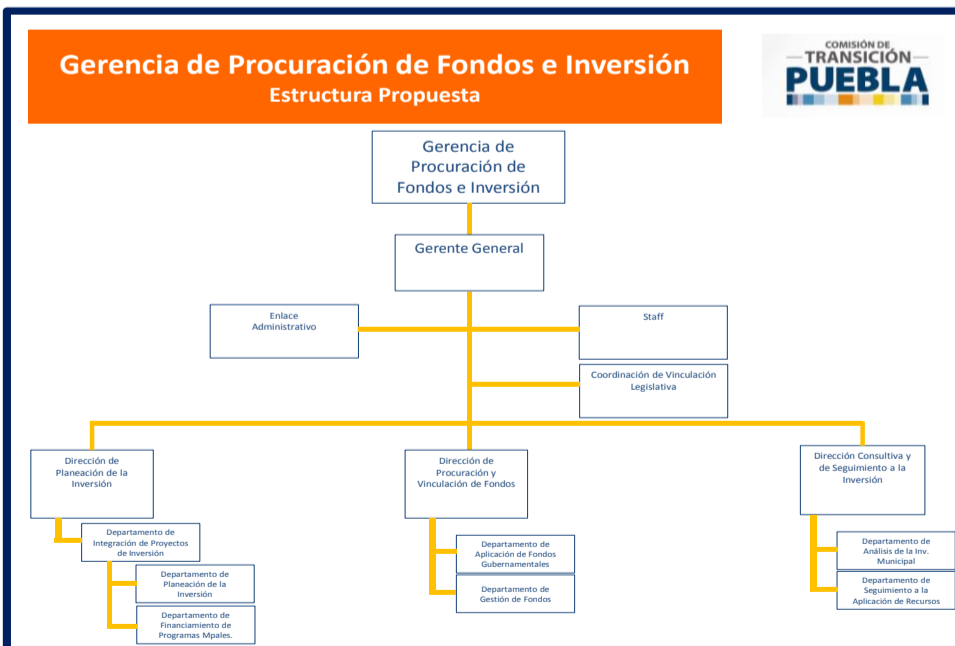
Gerencia de Procuración de Fondos e Inversión
Estructura Propuesta

COMISIÓN DE TRANSICIÓN PUEBLA

Gerencia de Procuración de Fondos e Inversión

Gerente General

Enlace Administrativo

Staff

Coordinación de Vinculación Legislativa

Dirección de Planeación de la Inversión

Departamento de Integración de Proyectos de Inversión

Departamento de Planeación de la Inversión

Departamento de Financiamiento de Programas Mpales.

Dirección de Procuración y Vinculación de Fondos

Departamento de Aplicación de Fondos Gubernamentales

Departamento de Gestión de Fondos

Dirección Consultiva y de Seguimiento a la Inversión

Departamento de Análisis de la Inv. Municipal

Departamento de Seguimiento a la Aplicación de Recursos